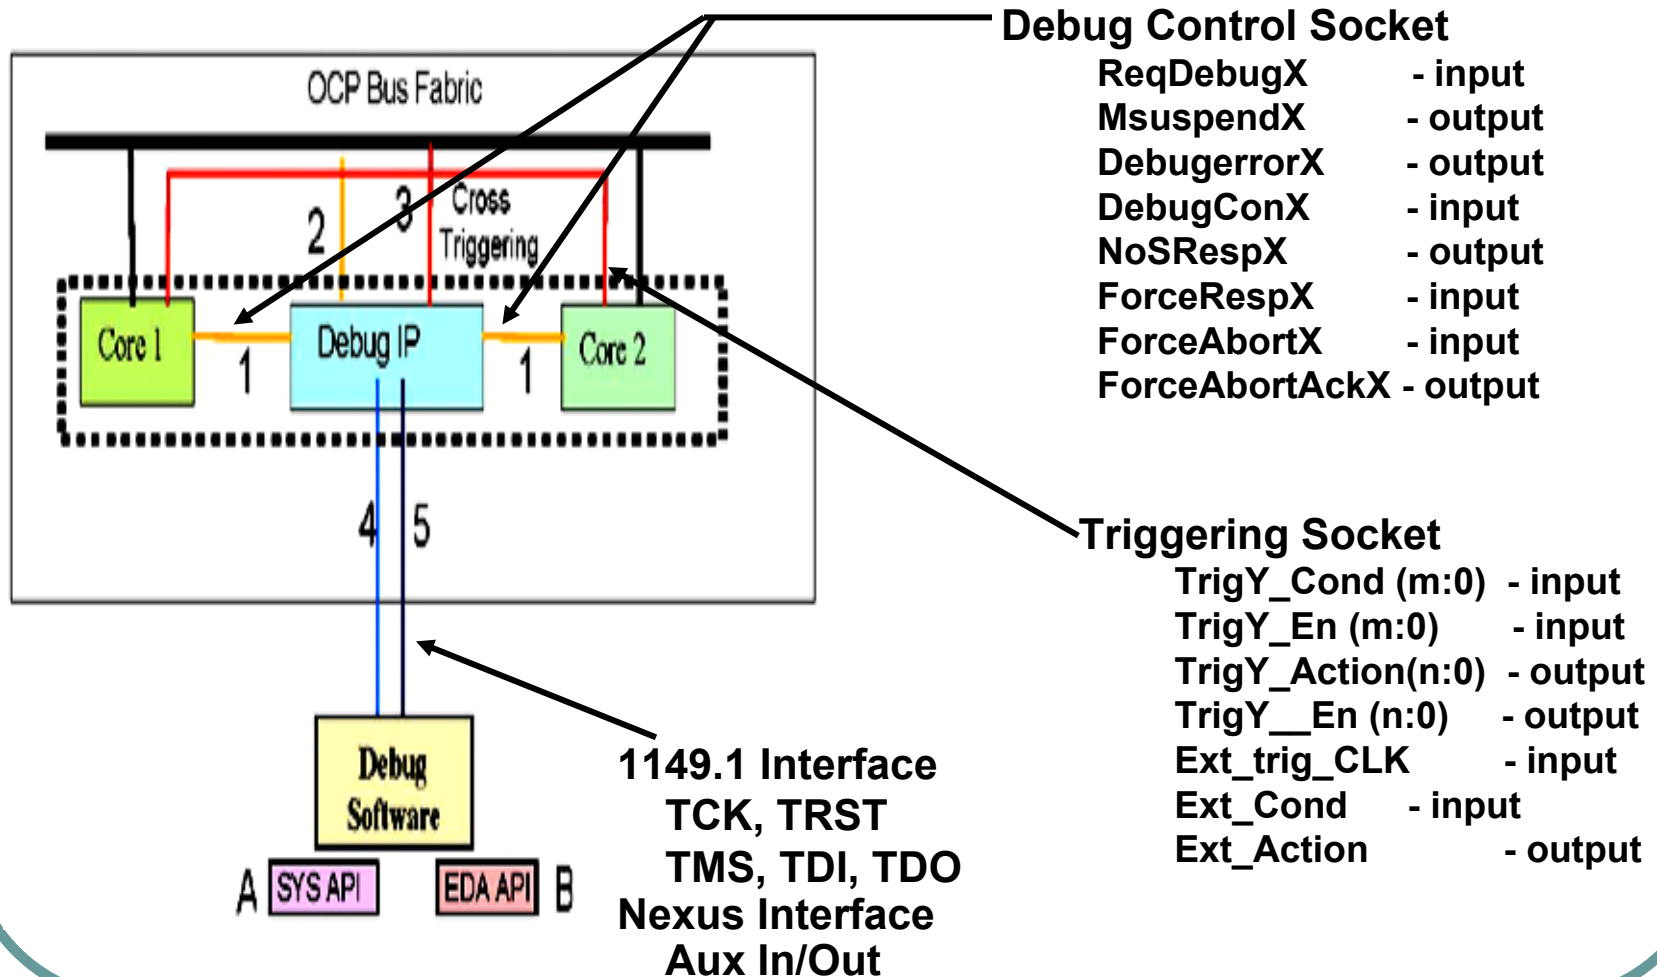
OCP Bus Fabric

2

3

Cross Triggering

Core 1

1

Debug IP

1

Core 2

4

5

Debug Software

A

SYS API

EDA API

B

Debug Control Socket

| | |
|---|---|
| ReqDebugX | - input |
| MsuspendX | - output |
| DebugerrorX | - output |
| DebugConX | - input |
| NoSRespX | - output |
| ForceRespX | - input |
| ForceAbortX | - input |
| ForceAbortAckX | - output |

Triggering Socket

| | |
|---|---|
| TrigY_Cond (m:0) | - input |
| TrigY_En (m:0) | - input |
| TrigY_Action(n:0) | - output |
| TrigY__En (n:0) | - output |
| Ext_trig_CLK | - input |
| Ext_Cond | - input |
| Ext_Action | - output |

1149.1 Interface
TCK, TRST
TMS, TDI, TDO
Nexus Interface
Aux In/Out